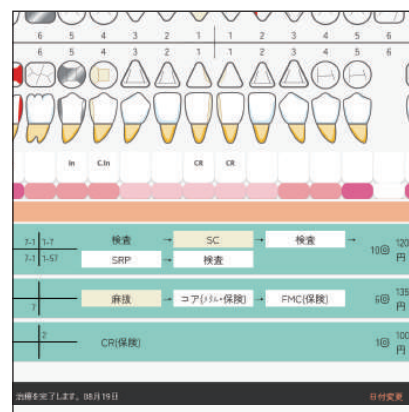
6 5 4 3 2 1 1 2 3 4 5 6
6 5 4 3 2 1 1 2 3 4 5 6

In C.In CR CR

7-1 1-7 検査 → SC → 検査 →
7-1 1-57 SRP → 検査
10回 120 円

7 麻技 → コア(メタル・保険) → FMC(保険)
6回 135 円

2 CR(保険)
1回 100 円

治療を完了します。08月19日
日付変更